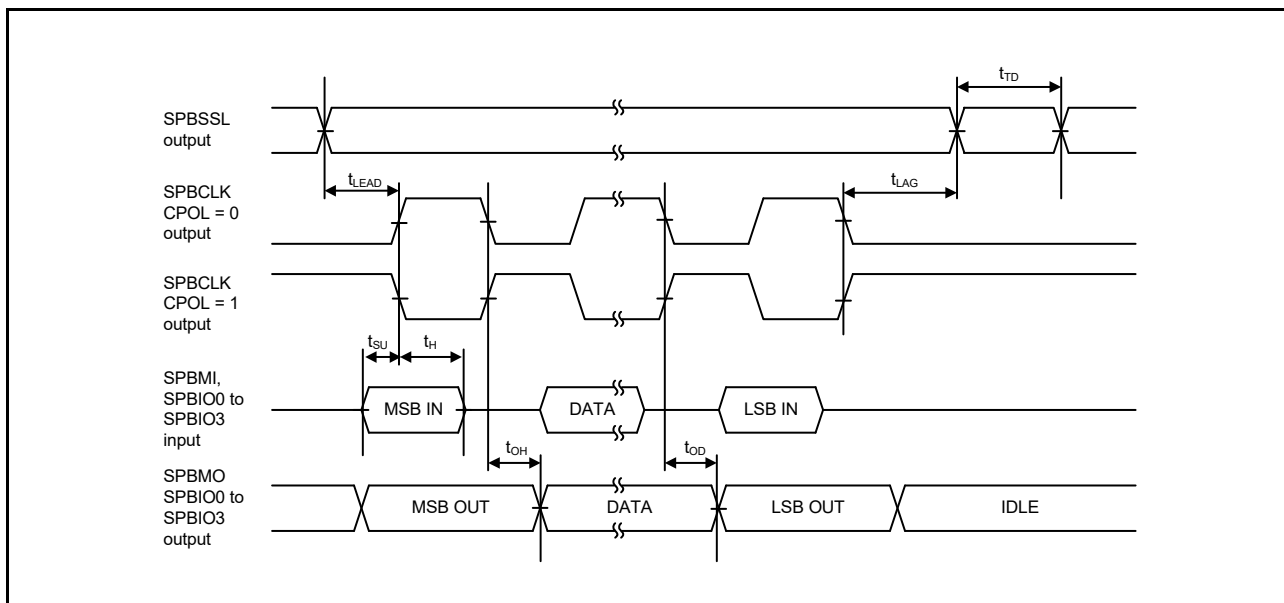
$t_{TD}$

SPBSSL output

$t_{LEAD}$

$t_{LAG}$

SPBCLK CPOL = 0 output

SPBCLK CPOL = 1 output

$t_{SU}$

$t_{H}$

SPBMI, SPBIO0 to SPBIO3 input

MSB IN

DATA

LSB IN

$t_{OH}$

$t_{OD}$

SPBMO SPBIO0 to SPBIO3 output

MSB OUT

DATA

LSB OUT

IDLE